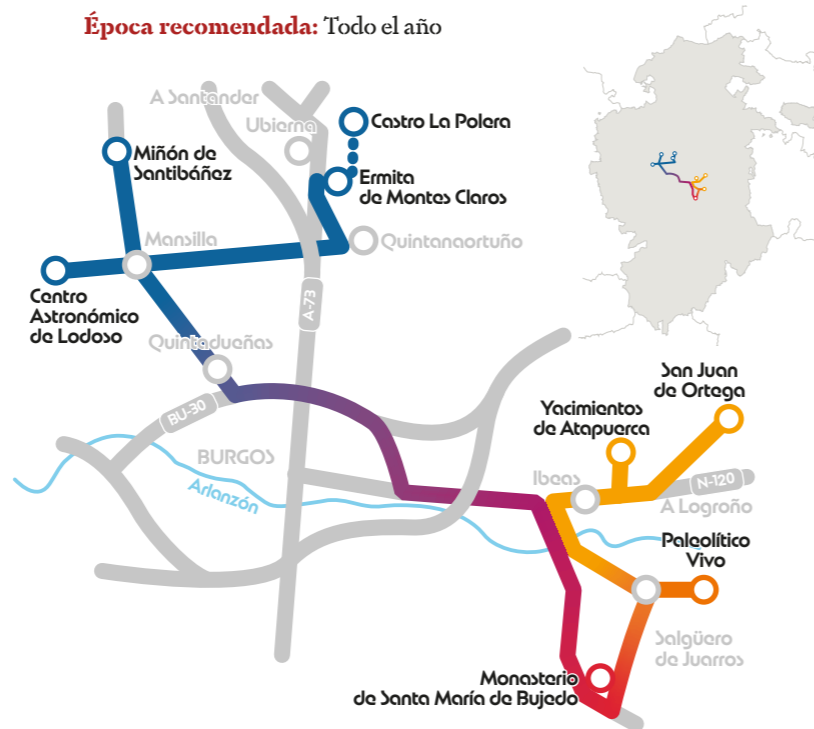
Época recomendada: Todo el año

A Santander
Ubierna
Castro La Polera
Miñón de Santibáñez
Ermita de Montes Claros
Mansilla
Quintanaortuño
Centro Astronómico de Lodoso
A-73
Quintadueñas
BU-30
San Juan de Ortega
Yacimientos de Atapuerca
BURGOS
Arlanzón
Ibeas
N-120
A Logroño
Paleolítico Vivo
Salgüero de Juarros
Monasterio de Santa María de Bujedo